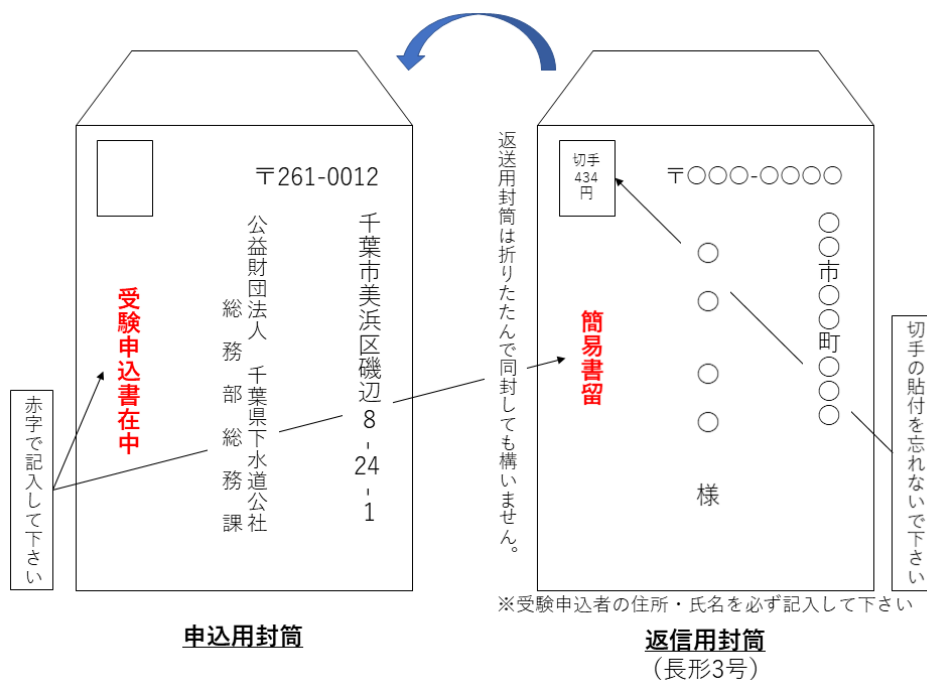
〒261-0012

千葉市美浜区磯辺8-24-1

公益財団法人 千葉県下水道公社

総務部総務課

受験申込書在中

赤字で記入して下さい

申込用封筒

返送用封筒は折りたたんで同封しても構いません。

切手 434円

〒〇〇〇-〇〇〇〇

〇〇市〇〇町〇〇〇

〇〇 〇〇

様

簡易書留

切手の貼付を忘れないで下さい

※受験申込者の住所・氏名を必ず記入して下さい

返信用封筒
（長形3号）